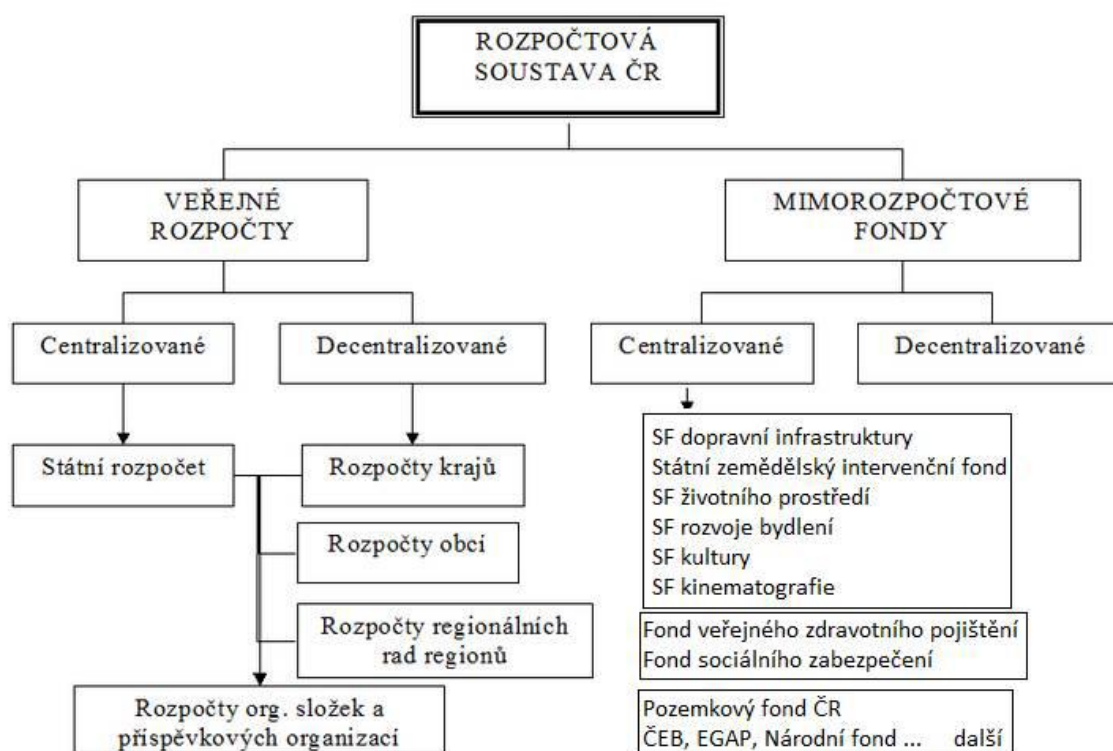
ROZPOČTOVÁ SOUSTAVA ČR

VEŘEJNÉ ROZPOČTY

MIMOROZPOČTOVÉ FONDY

Centralizované

Decentralizované

Centralizované

Decentralizované

Státní rozpočet

Rozpočty krajů

Rozpočty obcí

Rozpočty regionálních rad regionů

Rozpočty org. složek a příspěvkových organizací

SF dopravní infrastruktury
Státní zemědělský intervenční fond
SF životního prostředí
SF rozvoje bydlení
SF kultury
SF kinematografie

Fond veřejného zdravotního pojištění
Fond sociálního zabezpečení

Pozemkový fond ČR
ČEB, EGAP, Národní fond ... další